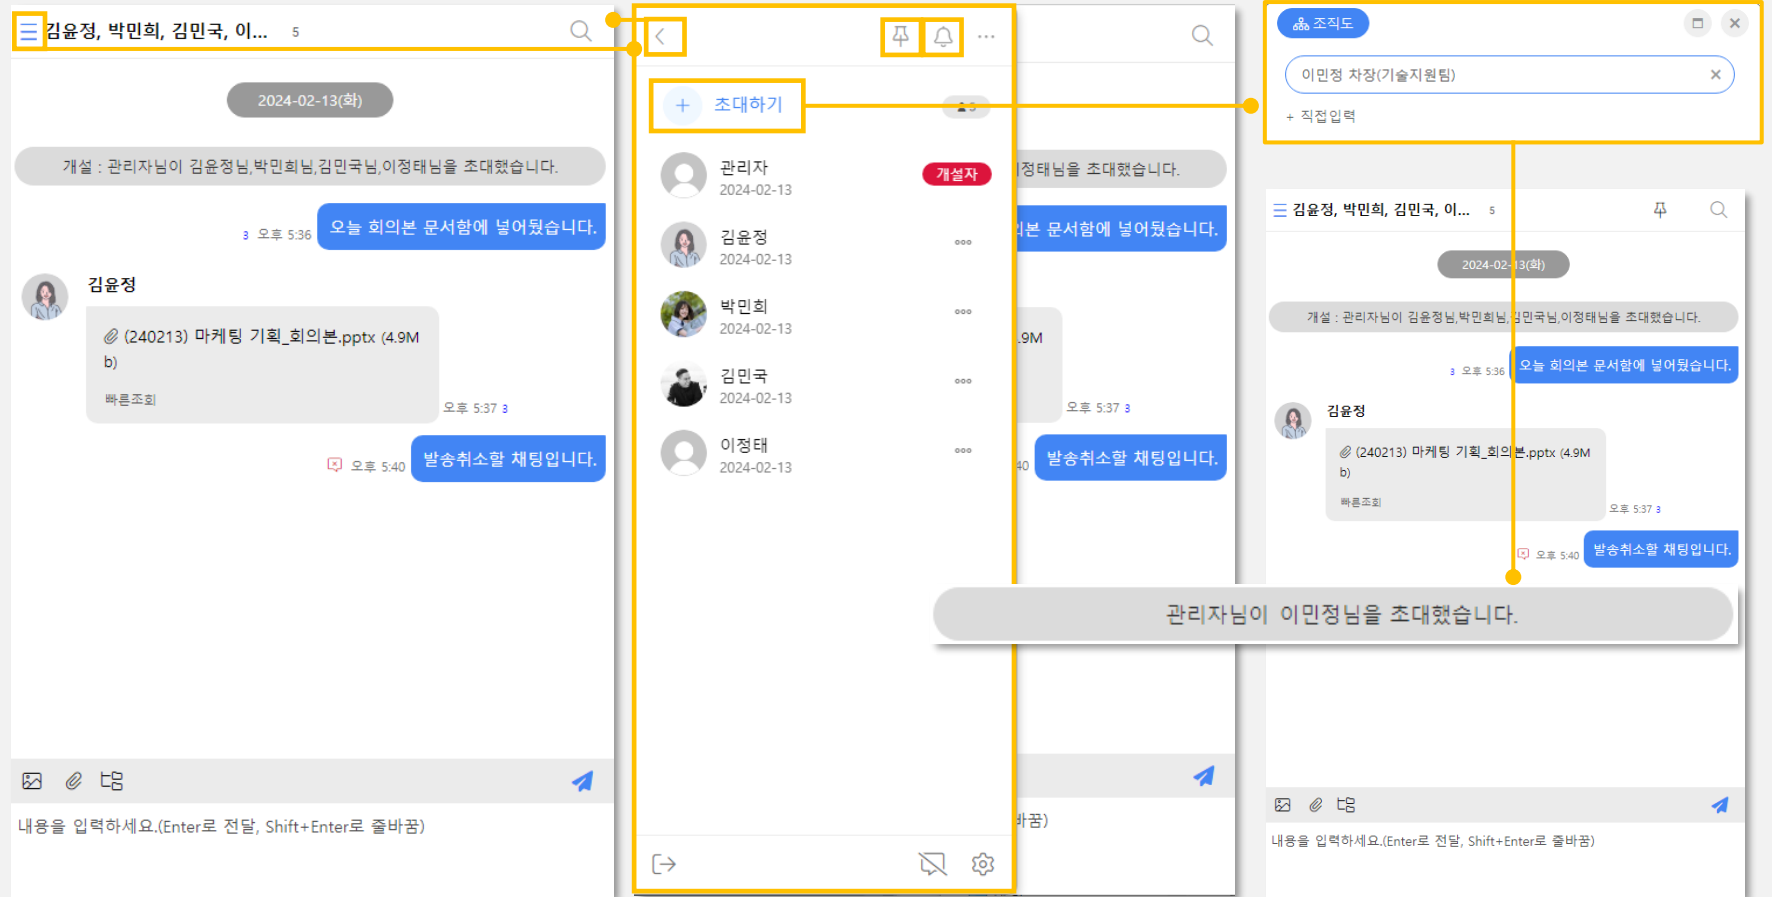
김윤정, 박민희, 김민국, 이... 5

2024-02-13(화)

개설 : 관리자님이 김윤정님,박민희님,김민국님,이정태님을 초대했습니다.

3 오후 5:36 오늘 회의본 문서함에 넣어뒀습니다.

김윤정

(240213) 마케팅 기획_회의본.pptx (4.9Mb)

빠른조회

오후 5:37 3

오후 5:40 발송취소할 채팅입니다.

내용을 입력하세요.(Enter로 전달, Shift+Enter로 줄바꿈)

초대하기

관리자 2024-02-13 개설자

김윤정 2024-02-13

박민희 2024-02-13

김민국 2024-02-13

이정태 2024-02-13

조직도

이민정 차장(기술지원팀)

+ 직접입력

김윤정, 박민희, 김민국, 이... 5

2024-02-13(화)

개설 : 관리자님이 김윤정님,박민희님,김민국님,이정태님을 초대했습니다.

3 오후 5:36 오늘 회의본 문서함에 넣어뒀습니다.

김윤정

(240213) 마케팅 기획_회의본.pptx (4.9Mb)

빠른조회

오후 5:37 3

오후 5:40 발송취소할 채팅입니다.

관리자님이 이민정님을 초대했습니다.

내용을 입력하세요.(Enter로 전달, Shift+Enter로 줄바꿈)